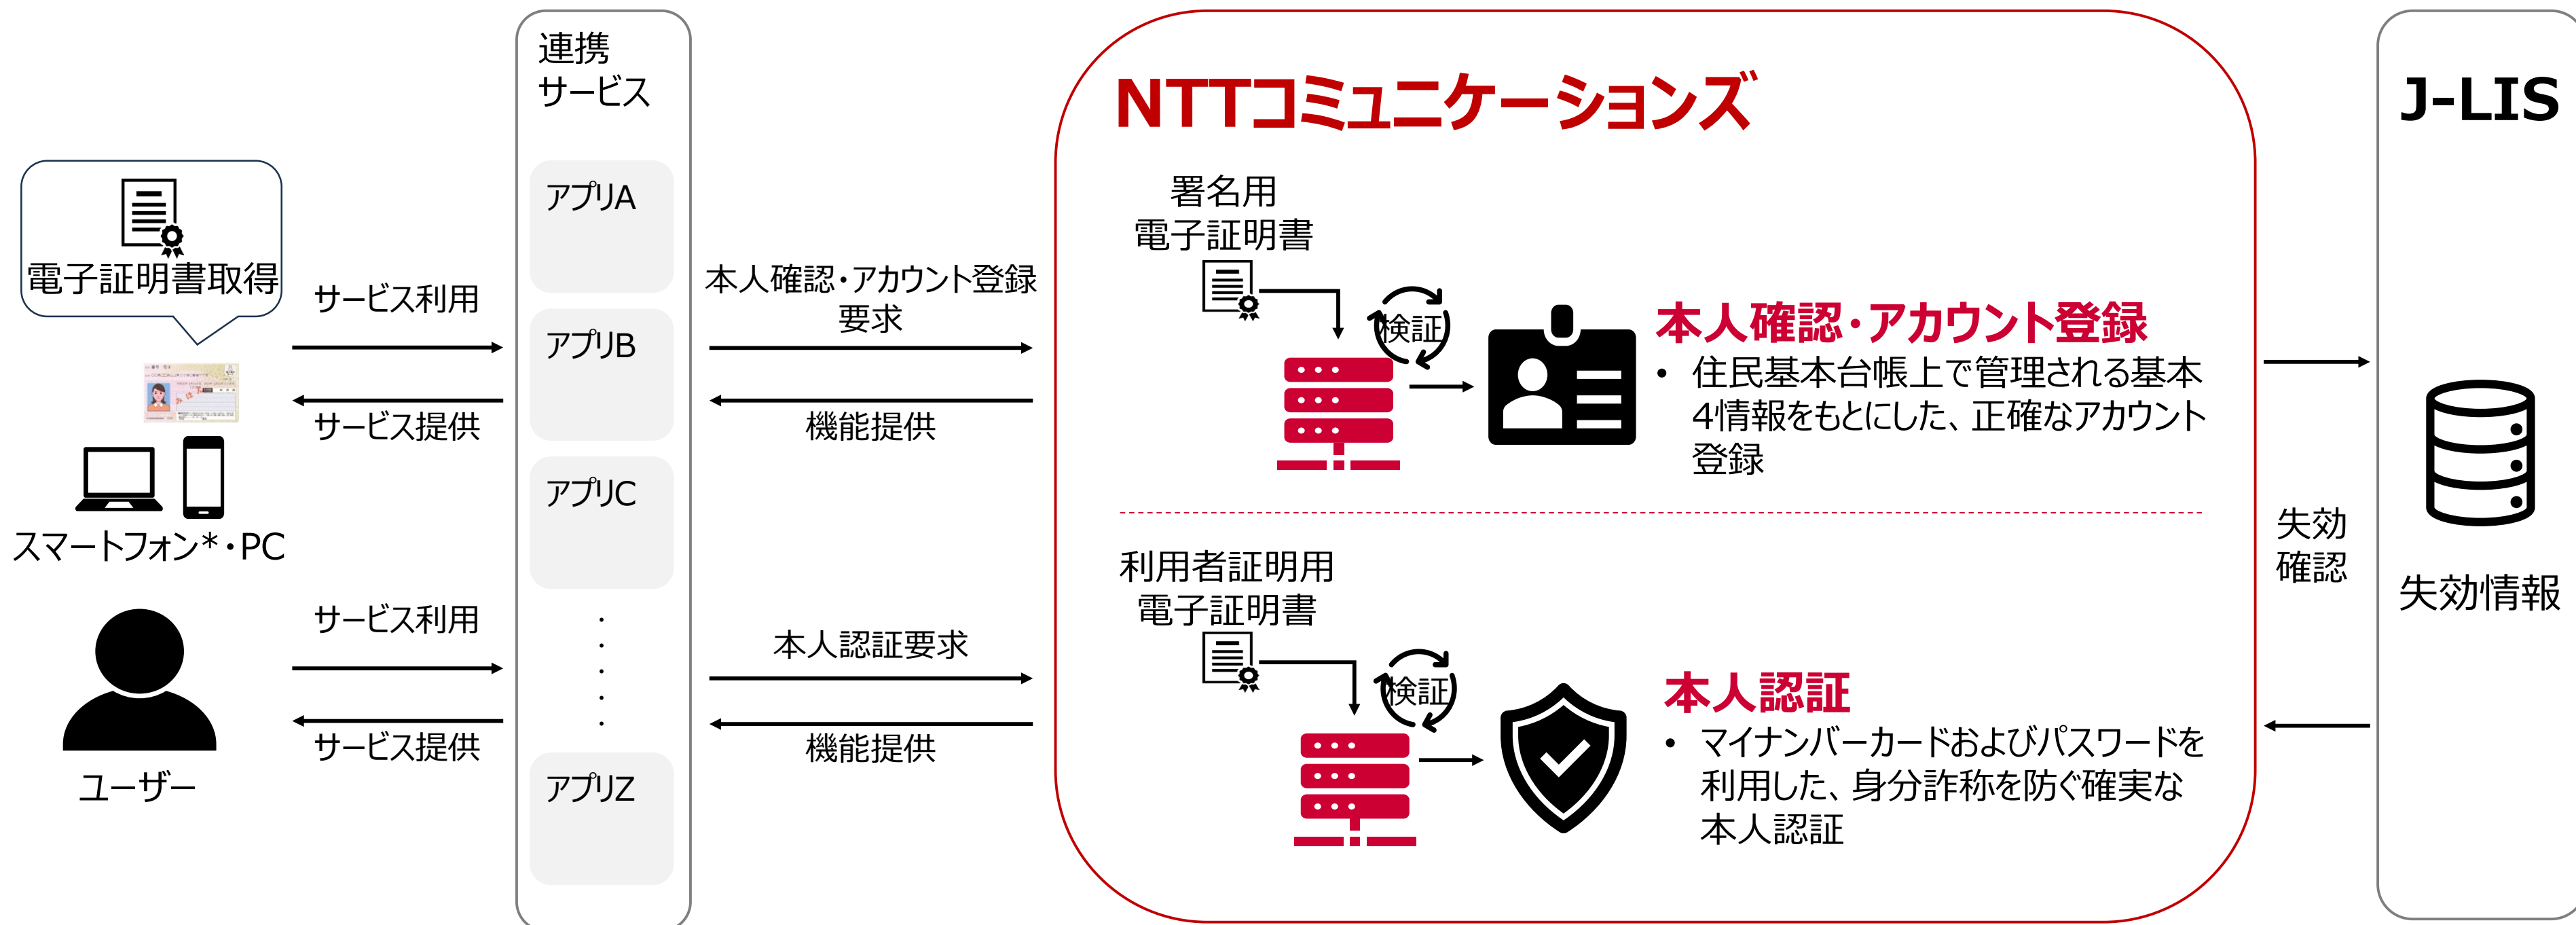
電子証明書取得

スマートフォン*・PC

ユーザー

サービス利用

サービス提供

サービス利用

サービス提供

連携
サービス

アプリA

アプリB

アプリC

・
・
・
・
・

アプリZ

本人確認・アカウント登録
要求

機能提供

本人認証要求

機能提供

NTTコミュニケーションズ

署名用
電子証明書

検証

本人確認・アカウント登録

• 住民基本台帳上で管理される基本4情報をもとにした、正確なアカウント登録

利用者証明用
電子証明書

検証

本人認証

• マイナンバーカードおよびパスワードを利用した、身分詐称を防ぐ確実な本人認証

失効
確認

J-LIS

失効情報